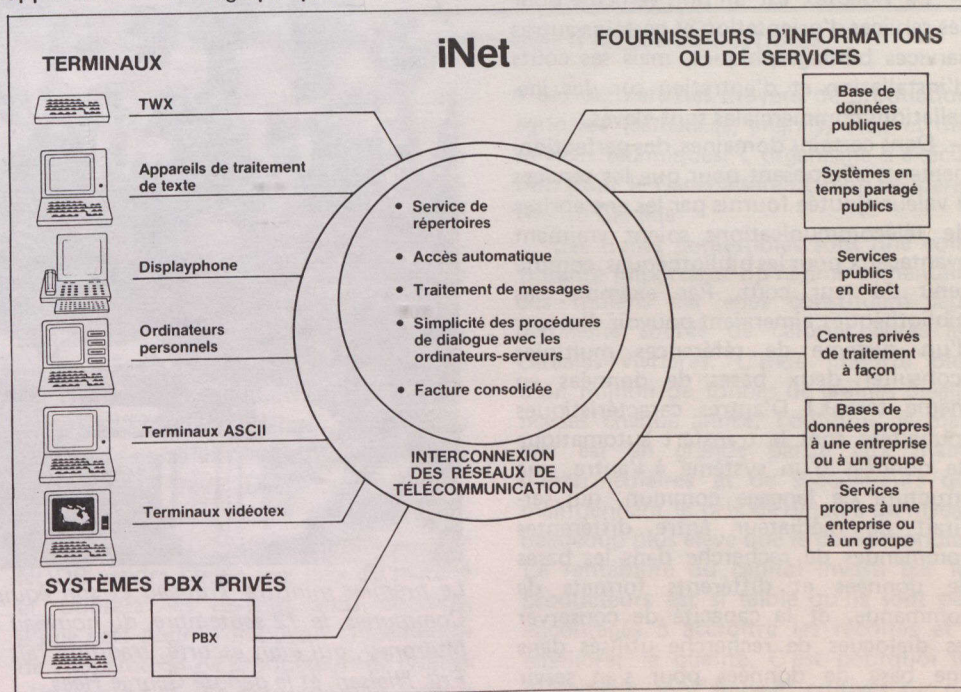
TERMINAUX

iNet

FOURNISSEURS D'INFORMATIONS OU DE SERVICES

TWX

Appareils de traitement de texte

Displayphone

Ordinateurs personnels

Terminaux ASCII

Terminaux vidéotex

SYSTÈMES PBX PRIVÉS

PBX

• Service de répertoires

• Accès automatique

• Traitement de messages

• Simplicité des procédures de dialogue avec les ordinateurs-serveurs

• Facture consolidée

INTERCONNEXION DES RÉSEAUX DE TÉLÉCOMMUNICATION

Base de données publiques

Systèmes en temps partagé publics

Services publics en direct

Centres privés de traitement à façon

Bases de données propres à une entreprise ou à un groupe

Services propres à une entepise ou à un groupe